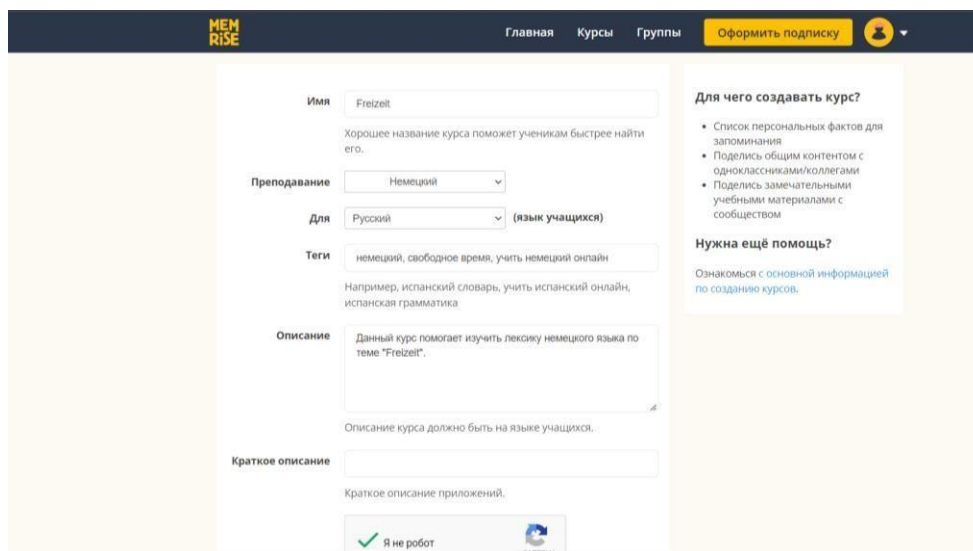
MEM RISE

Главная Курсы Группы Оформить подписку

Имя Freizeit

Хорошее название курса поможет ученикам быстрее найти его.

Преподавание Немецкий

Для Русский (язык учащихся)

Теги немецкий, свободное время, учить немецкий онлайн

Например, испанский словарь, учить испанский онлайн, испанская грамматика

Описание Данный курс помогает изучить лексику немецкого языка по теме "Freizeit".

Описание курса должно быть на языке учащихся.

Краткое описание

Краткое описание приложений.

Я не робот

Для чего создавать курс?

• Список персональных фактов для запоминания
• Поделись общим контентом с одноклассниками/коллегами
• Поделись замечательными учебными материалами с сообществом

Нужна ещё помощь?

Ознакомься с основной информацией по созданию курсов.